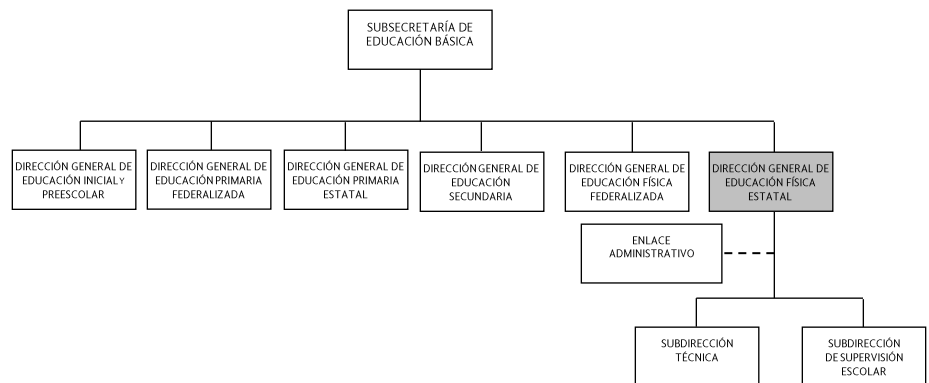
SUBSECRETARÍA DE EDUCACIÓN BÁSICA

DIRECCIÓN GENERAL DE EDUCACIÓN INICIAL Y PREESCOLAR

DIRECCIÓN GENERAL DE EDUCACIÓN PRIMARIA FEDERALIZADA

DIRECCIÓN GENERAL DE EDUCACIÓN PRIMARIA ESTATAL

DIRECCIÓN GENERAL DE EDUCACIÓN SECUNDARIA

DIRECCIÓN GENERAL DE EDUCACIÓN FÍSICA FEDERALIZADA

DIRECCIÓN GENERAL DE EDUCACIÓN FÍSICA ESTATAL

ENLACE ADMINISTRATIVO

SUBDIRECCIÓN TÉCNICA

SUBDIRECCIÓN DE SUPERVISIÓN ESCOLAR